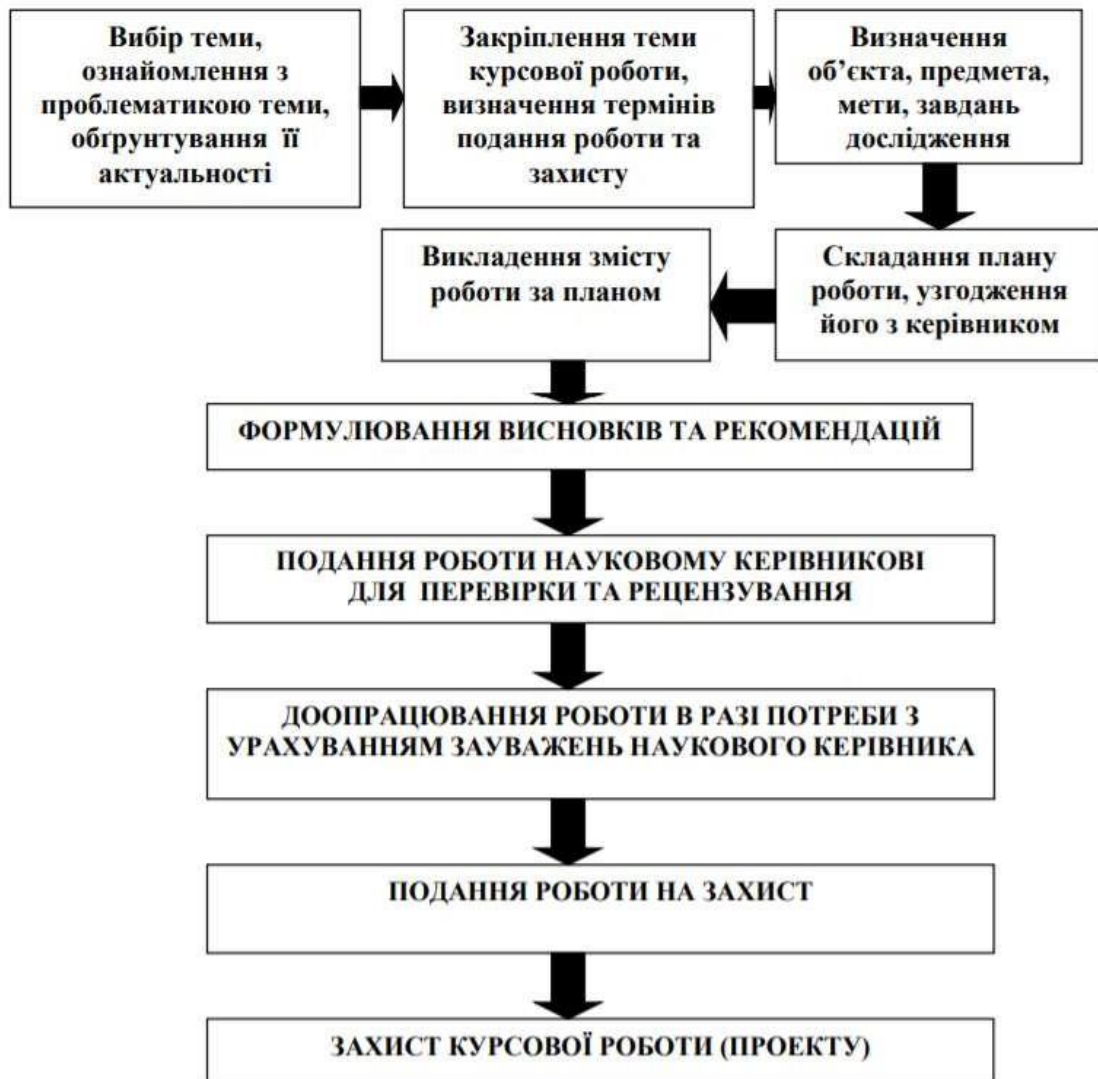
Вибір теми, ознайомлення з проблематикою теми, обґрунтування її актуальності

Закріплення теми курсової роботи, визначення термінів подання роботи та захисту

Визначення об'єкта, предмета, мети, завдань дослідження

Складання плану роботи, узгодження його з керівником

Викладення змісту роботи за планом

ФОРМУЛЮВАННЯ ВИСНОВКІВ ТА РЕКОМЕНДАЦІЙ

ПОДАННЯ РОБОТИ НАУКОВОМУ КЕРІВНИКОВІ ДЛЯ ПЕРЕВІРКИ ТА РЕЦЕНЗУВАННЯ

ДООПРАЦЮВАННЯ РОБОТИ В РАЗІ ПОТРЕБИ З УРАХУВАННЯМ ЗАУВАЖЕНЬ НАУКОВОГО КЕРІВНИКА

ПОДАННЯ РОБОТИ НА ЗАХИСТ

ЗАХИСТ КУРСОВОЇ РОБОТИ (ПРОЕКТУ)